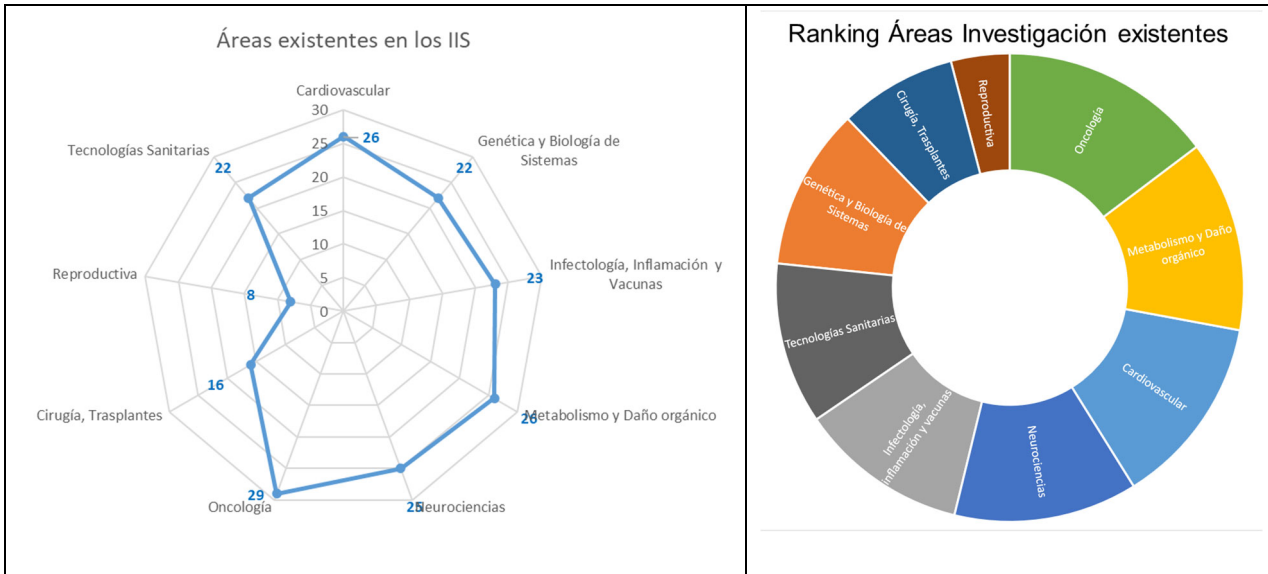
Áreas existentes en los IIS

Cardiovascular
30
25
20
15
10
5
0
26
Genética y Biología de Sistemas
22
Infectología, Inflamación y Vacunas
23
Metabolismo y Daño orgánico
26
Neurociencias
25
Oncología
29
Cirugía, Trasplantes
16
Reproductiva
8
Tecnologías Sanitarias
22

Ranking Áreas Investigación existentes

Oncología
Metabolismo y Daño orgánico
Cardiovascular
Neurociencias
Infectología, Inflamación y vacunas
Tecnologías Sanitarias
Genética y Biología de Sistemas
Cirugía, Trasplantes
Reproductiva